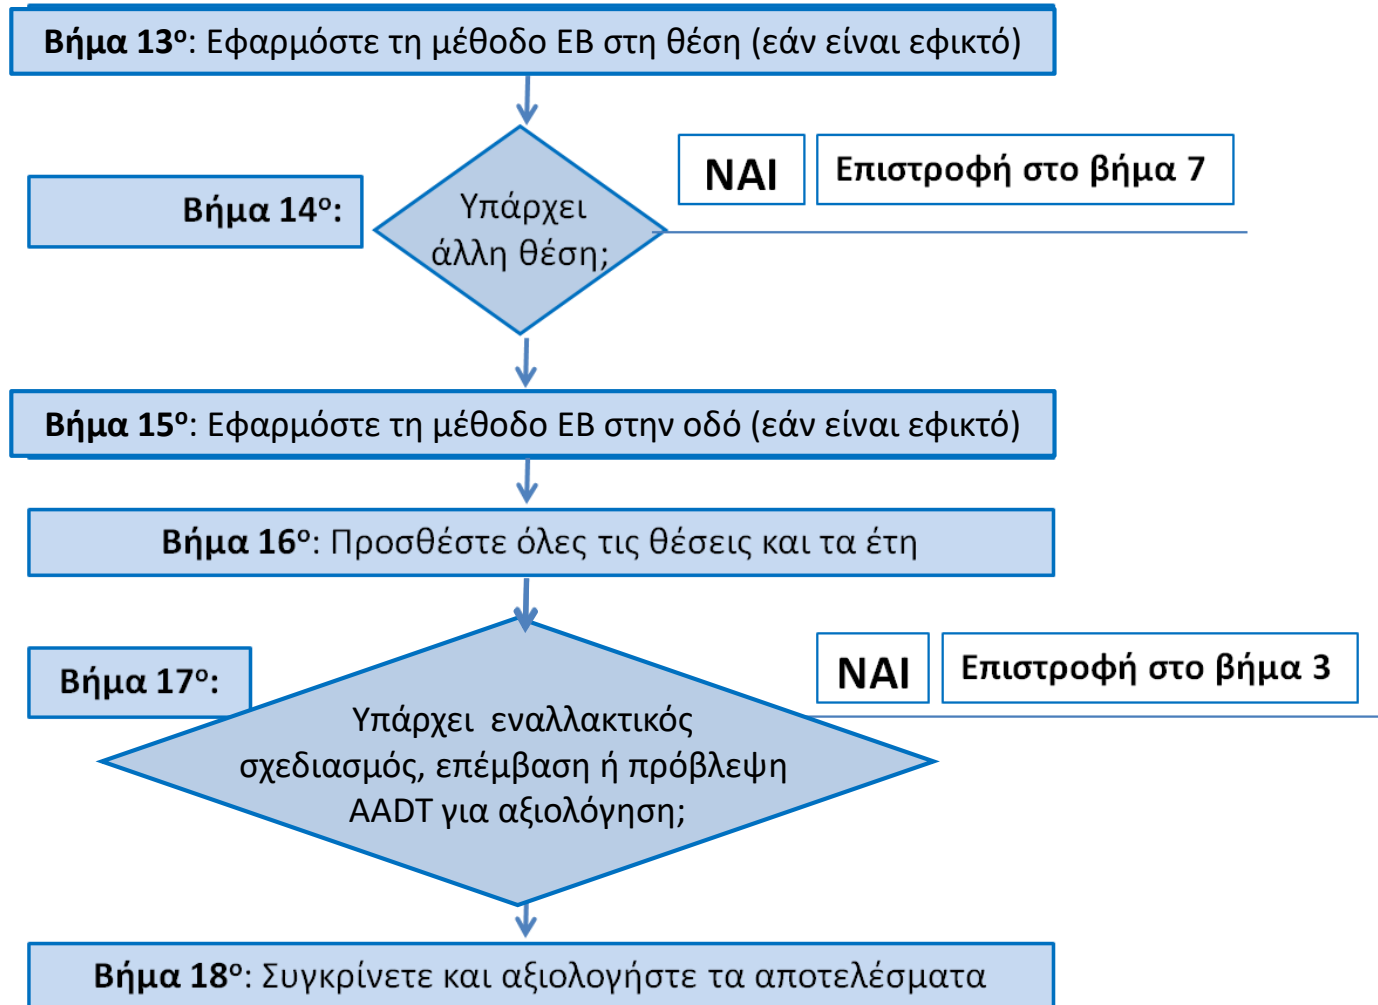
Βήμα 13°: Εφαρμόστε τη μέθοδο ΕΒ στη θέση (εάν είναι εφικτό)

Βήμα 14°:

Υπάρχει άλλη θέση;

ΝΑΙ

Επιστροφή στο βήμα 7

Βήμα 15°: Εφαρμόστε τη μέθοδο ΕΒ στην οδό (εάν είναι εφικτό)

Βήμα 16°: Προσθέστε όλες τις θέσεις και τα έτη

Βήμα 17°:

Υπάρχει εναλλακτικός σχεδιασμός, επέμβαση ή πρόβλεψη AADT για αξιολόγηση;

ΝΑΙ

Επιστροφή στο βήμα 3

Βήμα 18°: Συγκρίνετε και αξιολογήστε τα αποτελέσματα